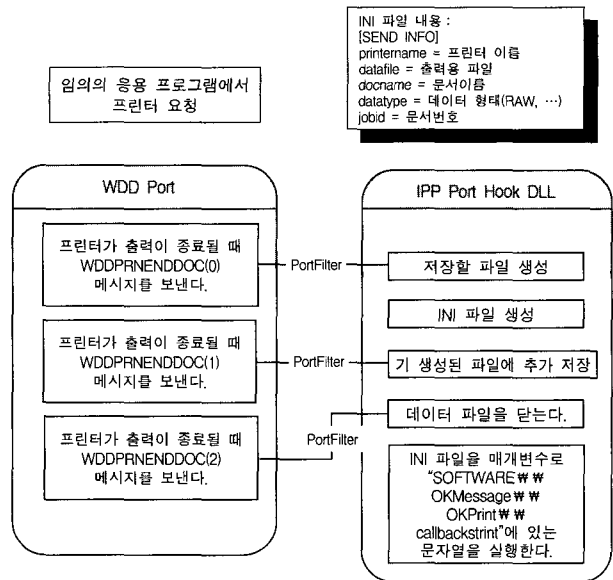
INI 파일 내용 :
[SEND INFO]
printername = 프린터 이름
datafile = 출력용 파일
docname = 문서이름
datatype = 데이터 형태(RAW, …)
jobid = 문서번호

임의의 응용 프로그램에서 프린터 요청

WDD Port

프린터가 출력이 종료될 때 WDDPRNENDDOC(0) 메시지를 보낸다.

PortFilter

프린터가 출력이 종료될 때 WDDPRNENDDOC(1) 메시지를 보낸다.

PortFilter

프린터가 출력이 종료될 때 WDDPRNENDDOC(2) 메시지를 보낸다.

PortFilter

IPP Port Hook DLL

저장할 파일 생성

INI 파일 생성

기 생성된 파일에 추가 저장

데이터 파일을 닫는다.

INI 파일을 매개변수로 "SOFTWARE₩₩ OKMessage₩₩ OKPrint₩₩ callbackstrint"에 있는 문자열을 실행한다.